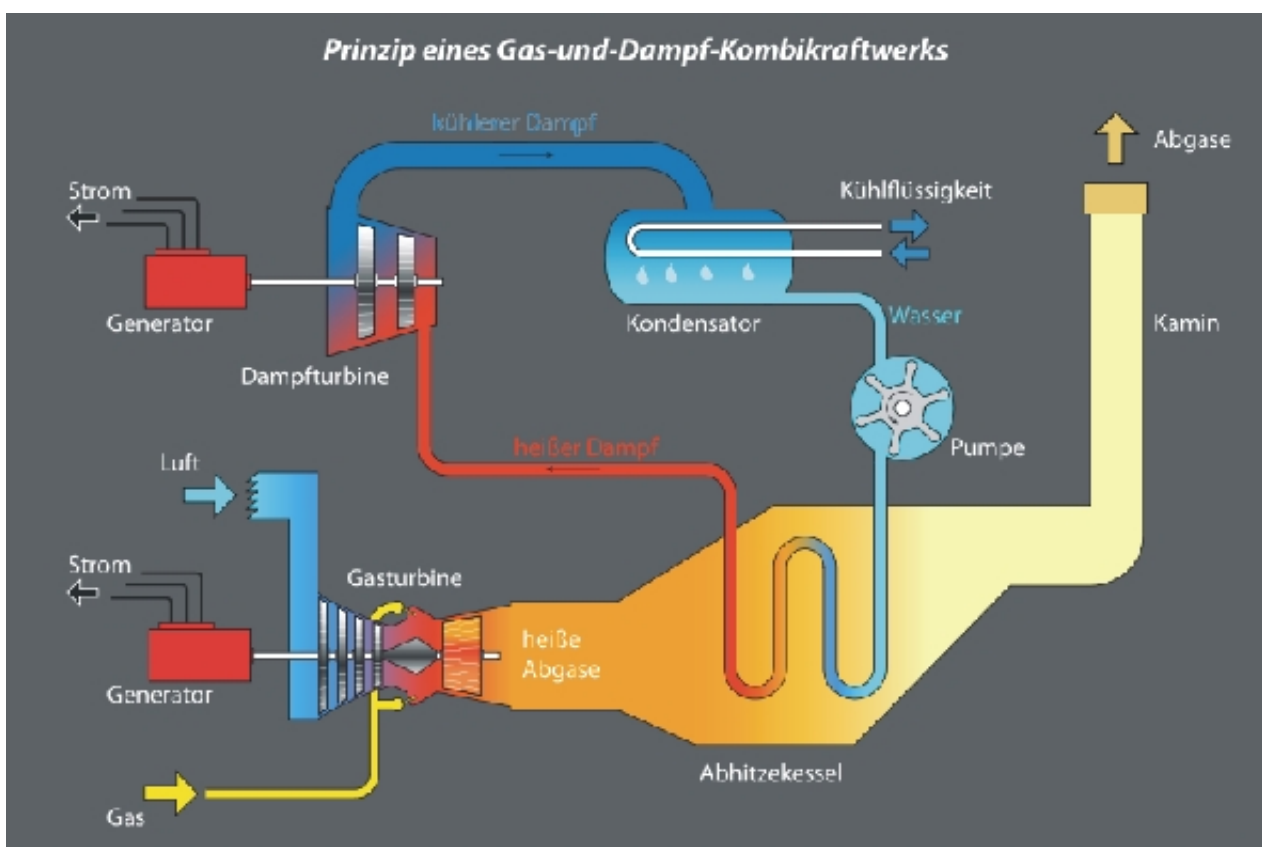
Prinzip eines Gas-und-Dampf-Kombikraftwerks

kühlerer Dampf

Abgase

Strom

Kühlflüssigkeit

Generator

Kondensator

Wasser

Kamin

Dampfturbine

Pumpe

heißer Dampf

Luft

Strom

Gasturbine

heiße Abgase

Generator

Abhitzekessel

Gas